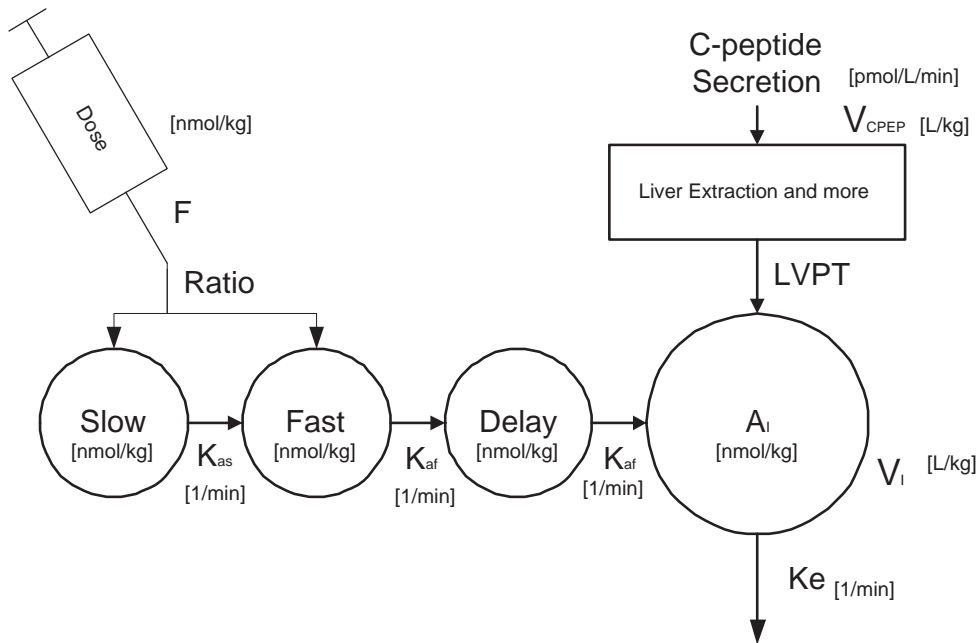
Dose

[nmol/kg]

F

Ratio

C-peptide Secretion [pmol/L/min]

$V_{CPEP}$ [L/kg]

Liver Extraction and more

LVPT

Slow [nmol/kg]

$K_{as}$ [1/min]

Fast [nmol/kg]

$K_{af}$ [1/min]

Delay [nmol/kg]

$K_{af}$ [1/min]

$A_{I}$ [nmol/kg]

$V_{I}$ [L/kg]

Ke [1/min]